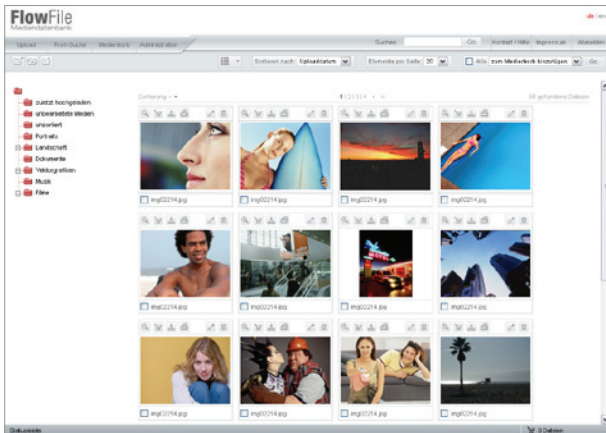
FlowFile
Mediendatenbank

Upload | Profi-Suche | Merkliste | Administration

Suchen | Ok | Kontakt / Hilfe | Impressum | Abmelden

Sortieren nach: Uploaddatum | Elemente pro Seite: 20 | Alle | zum Merkzettel hinzufügen | Go

zuletzt hochgeladen
unbearbeitete Medien
unsortiert
Portraits
Landschaft
Dokumente
Vektorgrafiken
Musik
Filme

Sortierung
1 | 2 | 3 | 4
68 gefundene Dateien

img02214.jpg
img02214.jpg
img02214.jpg
img02214.jpg
img02214.jpg
img02214.jpg
img02214.jpg
img02214.jpg
img02214.jpg
img02214.jpg
img02214.jpg
img02214.jpg

Statusanzeige
0 Dateien